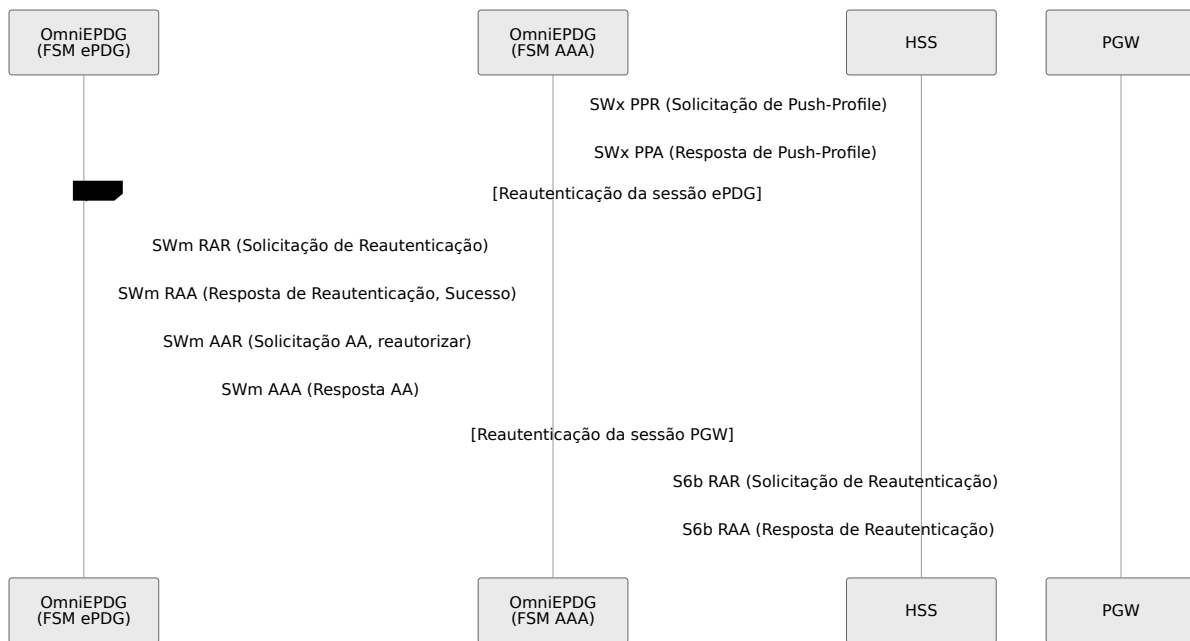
OmniEPDG (FSM ePDG)

OmniEPDG (FSM AAA)

HSS

PGW

SWx PPR (Solicitação de Push-Profile)

SWx PPA (Resposta de Push-Profile)

[Reautenticação da sessão ePDG]

SWm RAR (Solicitação de Reautenticação)

SWm RAA (Resposta de Reautenticação, Sucesso)

SWm AAR (Solicitação AA, reautorizar)

SWm AAA (Resposta AA)

[Reautenticação da sessão PGW]

S6b RAR (Solicitação de Reautenticação)

S6b RAA (Resposta de Reautenticação)

OmniEPDG (FSM ePDG)

OmniEPDG (FSM AAA)

HSS

PGW